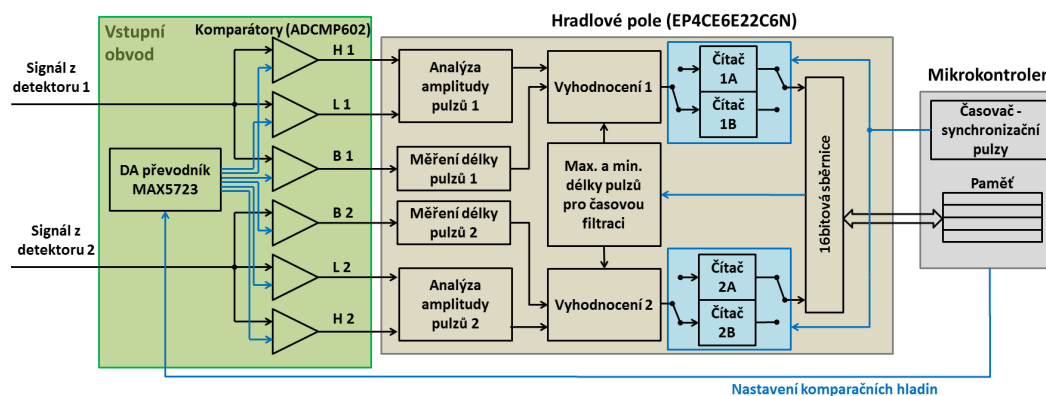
Vstupní obvod

Komparátory (ADCMP602)

Hradlové pole (EP4CE6E22C6N)

Mikrokontroler

Signál z detektoru 1

Signál z detektoru 2

DA převodník MAX5723

H 1

L 1

B 1

B 2

L 2

H 2

Analýza amplitudy pulzů 1

Měření délky pulzů 1

Měření délky pulzů 2

Analýza amplitudy pulzů 2

Vyhodnocení 1

Max. a min. délky pulzů pro časovou filtraci

Vyhodnocení 2

Čítač 1A

Čítač 1B

Čítač 2A

Čítač 2B

16bitová sběrnice

Časovač - synchronizační pulzy

Paměť

Nastavení komparačních hladin